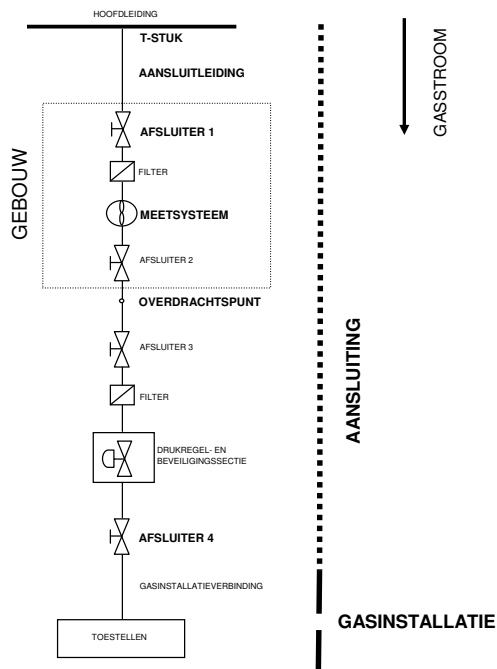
HOOFDLEIDING

T-STUK

AANSLUITLEIDING

GASSTROOM

GEBOUW

AFSLUITER 1

FILTER

MEETSYSTEEM

AFSLUITER 2

OVERDRACHTSPUNT

AANSLUITING

AFSLUITER 3

FILTER

DRUKREGEL- EN BEVEILIGINGSSECTIE

AFSLUITER 4

GASINSTALLATIEVERBINDING

GASINSTALLATIE

TOESTELLEN